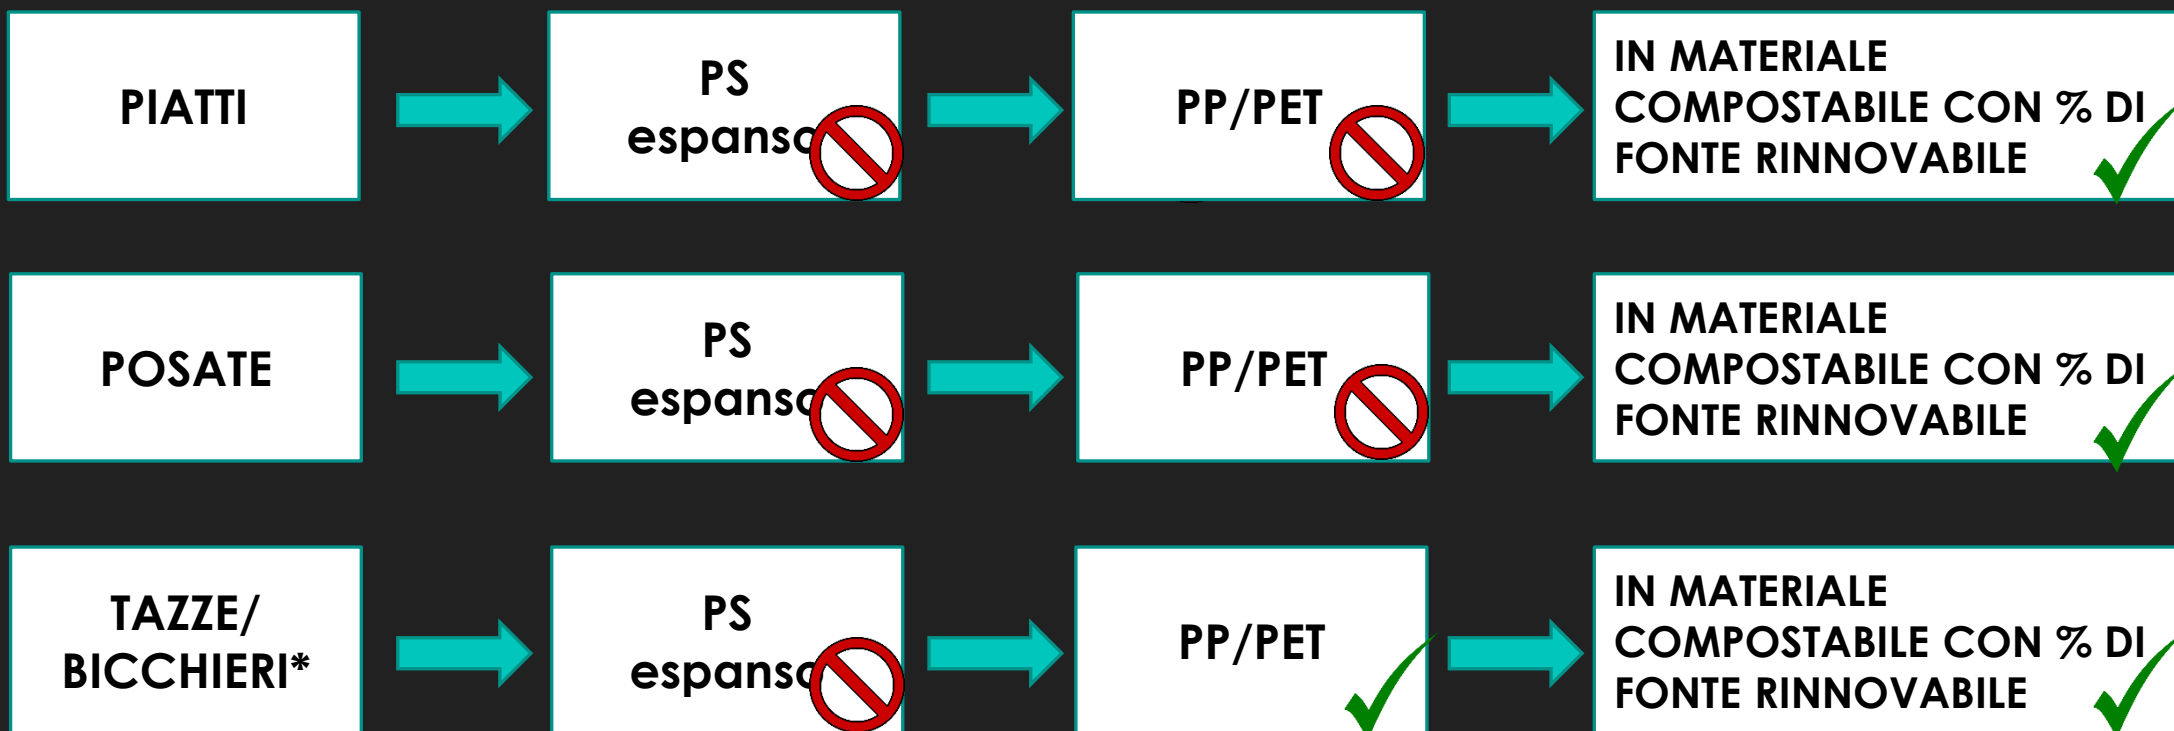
PIATTI

PS espanso

PP/PET

IN MATERIALE COMPOSTABILE CON % DI FONTE RINNOVABILE

POSATE

PS espanso

PP/PET

IN MATERIALE COMPOSTABILE CON % DI FONTE RINNOVABILE

TAZZE/ BICCHIERI*

PS espanso

PP/PET

IN MATERIALE COMPOSTABILE CON % DI FONTE RINNOVABILE